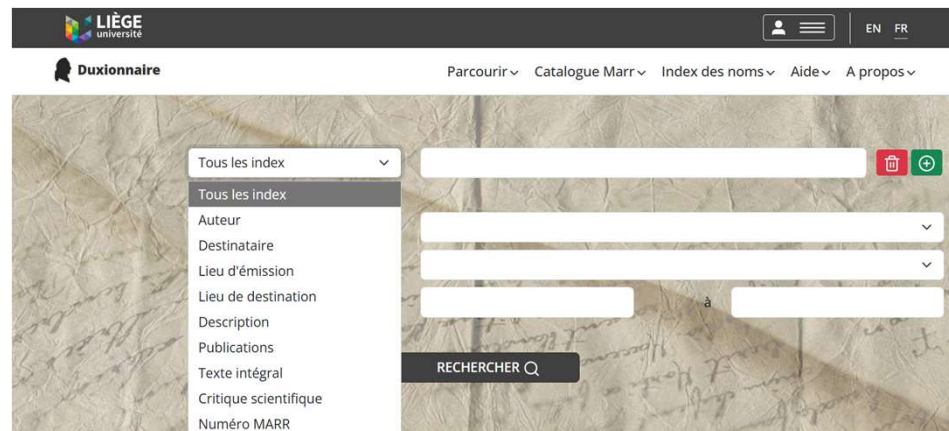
LIÈGE université

EN FR

Duxionnaire

Parcourir Catalogue Marr Index des noms Aide A propos

Tous les index

Tous les index
Auteur
Destinataire
Lieu d'émission
Lieu de destination
Description
Publications
Texte intégral
Critique scientifique
Numéro MARR

à

RECHERCHER